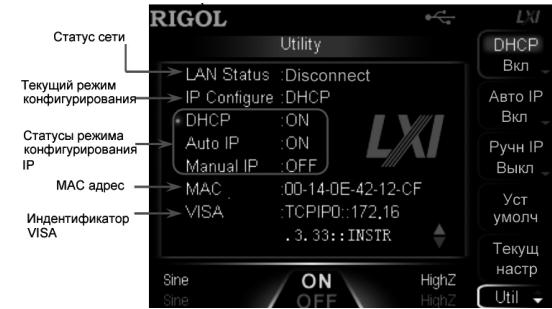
Статус сети

Текущий режим конфигурирования

Статусы режима конфигурирования IP

MAC адрес

Индентификатор VISA

RIGOL

LXI

Utility

LAN Status :Disconnect

IP Configure :DHCP

DHCP :ON

Auto IP :ON

Manual IP :OFF

MAC :00-14-0E-42-12-CF

VISA :TCPIP0::172.16

.3.33::INSTR

LXI

Sine

Sine

ON

OFF

HighZ

HighZ

DHCP Вкл

Авто IP Вкл

Ручн IP Выкл

Уст умолч

Текущ настр

Util